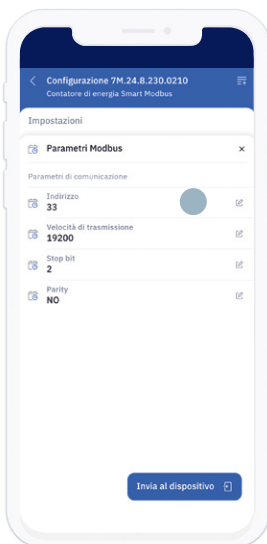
Configurazione 7M.24.8.230.0210
Contatore di energia Smart Modbus

Impostazioni

Parametri Modbus ×

Parametri di comunicazione

Indirizzo
33

Velocità di trasmissione
19200

Stop bit
2

Parity
NO

Invia al dispositivo